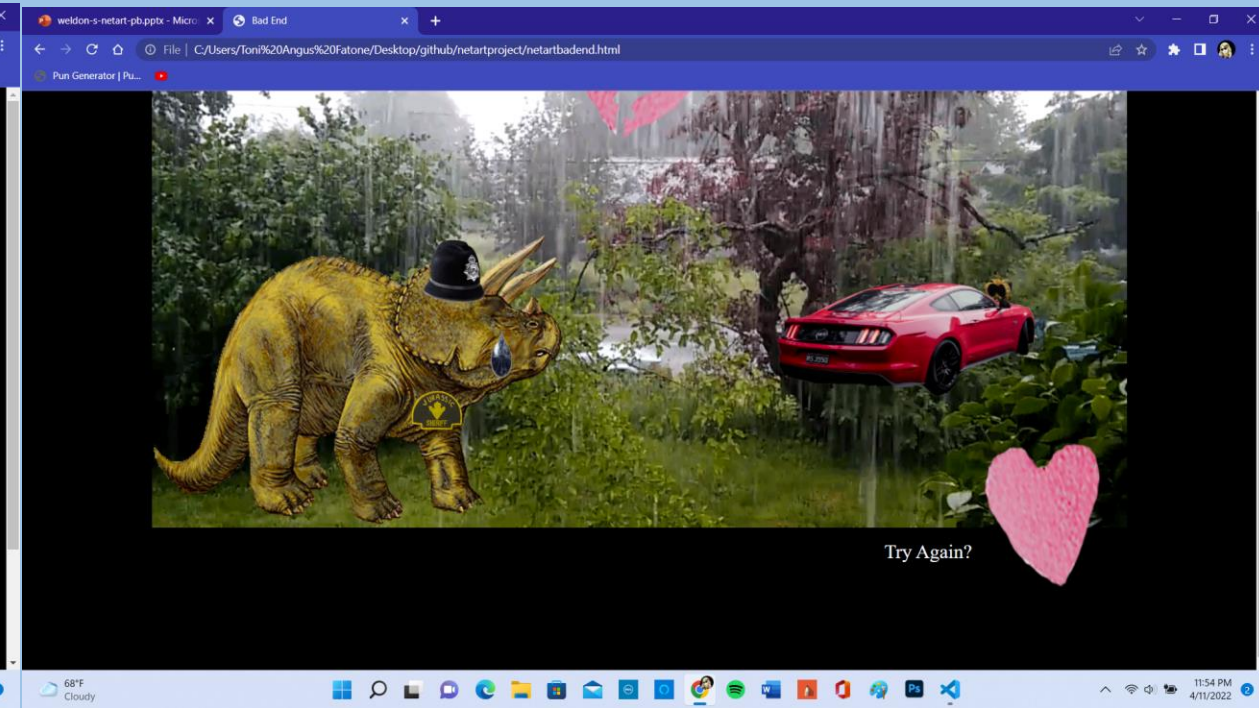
weldon-s-netart-pb.pptx - Micro
Bad End
File | C:/Users/Toni%20Angus%20Fatone/Desktop/github/netartproject/netartbadend.html
Pun Generator | Pu...
JURASSIC
SHERIFF
Try Again?
68°F
Cloudy
11:54 PM
4/11/2022